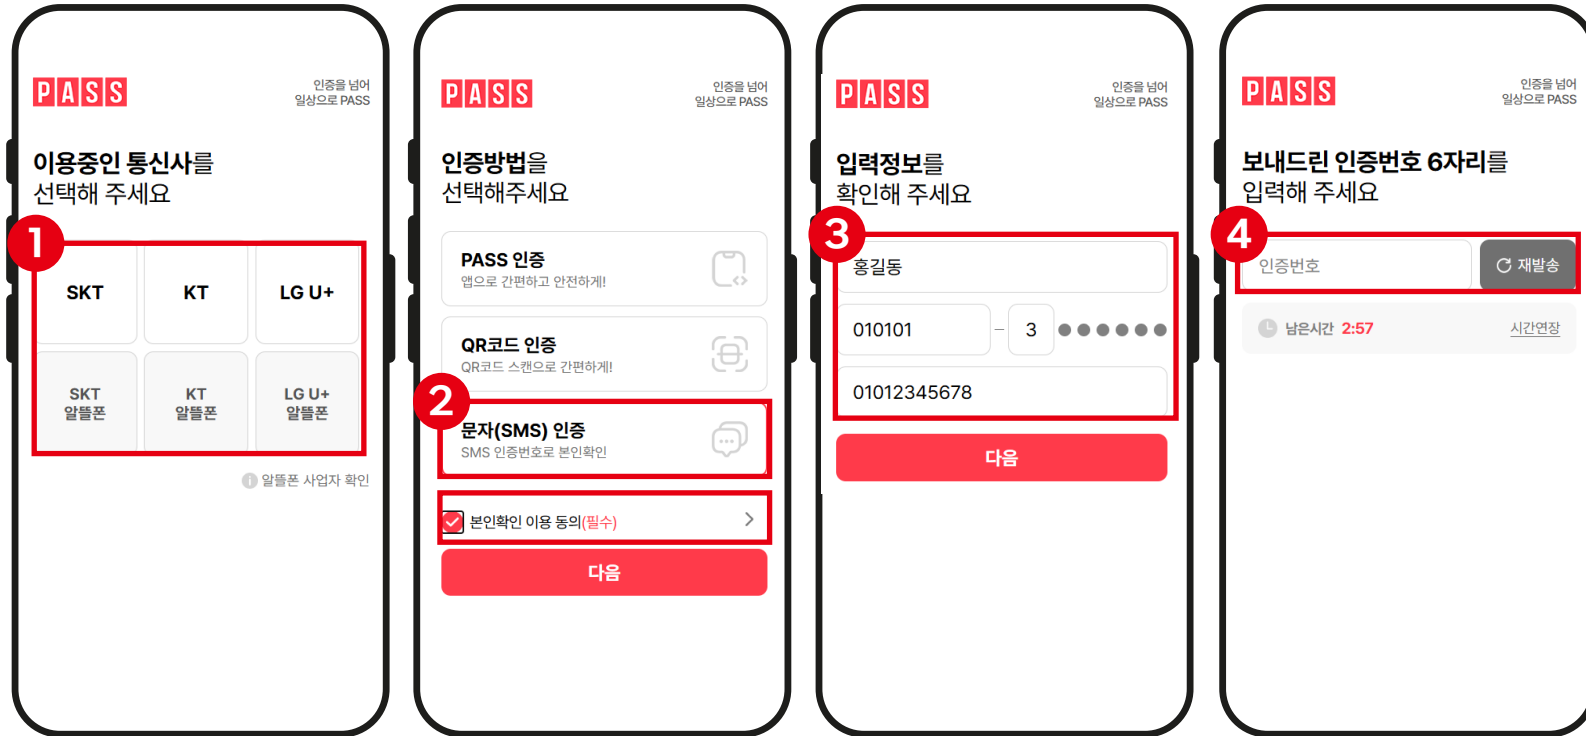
PASS
인증을 넘어
일상으로 PASS

이용중인 통신사를
선택해 주세요

1

| SKT | KT | LG U+ |
|---|---|---|
| SKT 알뜰폰 | KT 알뜰폰 | LG U+ 알뜰폰 |

알뜰폰 사업자 확인

PASS
인증을 넘어
일상으로 PASS

인증방법을
선택해주세요

PASS 인증
앱으로 간편하고 안전하게!

QR코드 인증
QR코드 스캔으로 간편하게!

2

문자(SMS) 인증
SMS 인증번호로 본인확인

본인확인 이용 동의(필수)

다음

PASS
인증을 넘어
일상으로 PASS

입력정보를
확인해 주세요

3

홍길동

010101 – 3 ●●●●●●

01012345678

다음

PASS
인증을 넘어
일상으로 PASS

보내드린 인증번호 6자리를
입력해 주세요

4

인증번호
재발송

남은시간 2:57
시간연장